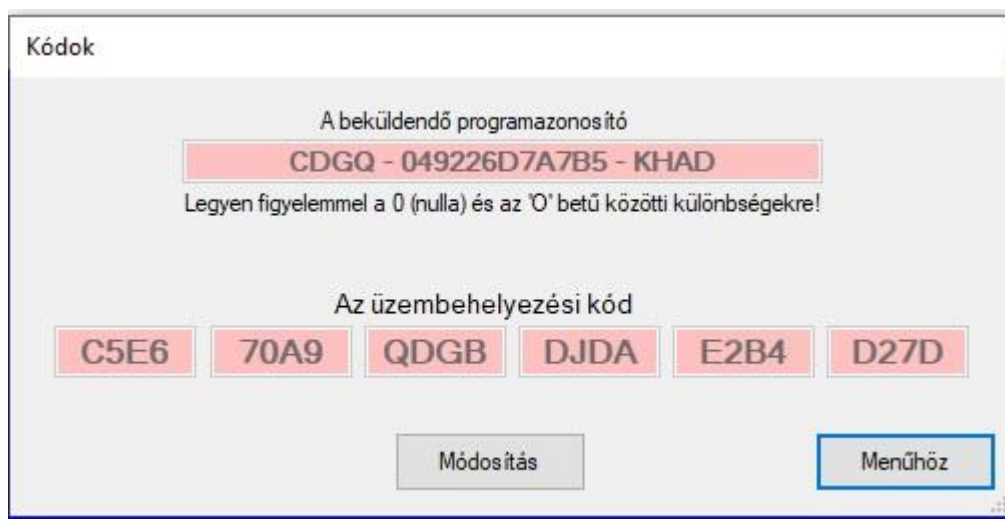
Kódok

A beküldendő programazonosító

CDGQ - 049226D7A7B5 - KHAD

Legyen figyelemmel a 0 (nulla) és az 'O' betű közötti különbségekre!

Az üzembehelyezési kód

| C5E6 | 70A9 | QDGB | DJDA | E2B4 | D27D |
|---|---|---|---|---|---|

Módosítás

Menűhöz